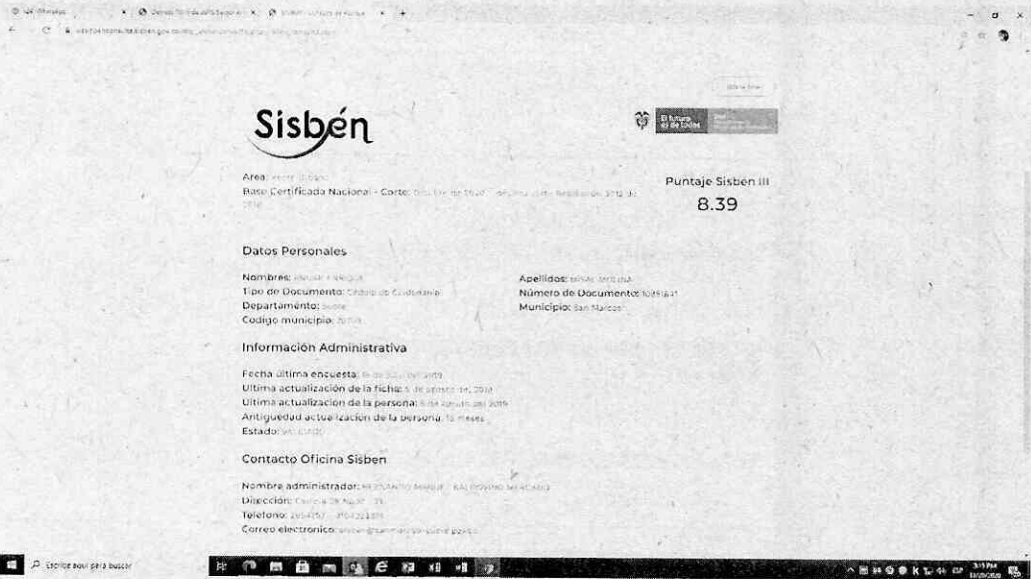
Sisbén

El futuro es de todos

Area: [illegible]
Base Certificada Nacional - Corte: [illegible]

Puntaje Sisben III
8.39

Datos Personales

Nombres: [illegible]
Tipo de Documento: Cédula de Ciudadanía
Departamento: Sucre
Codigo municipio: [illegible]

Apellidos: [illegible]
Número de Documento: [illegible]
Municipio: San Marcos

Información Administrativa

Fecha última encuesta: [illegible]
Ultima actualización de la ficha: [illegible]
Ultima actualización de la persona: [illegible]
Antiguedad actualización de la persona: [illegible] meses
Estado: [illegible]

Contacto Oficina Sisben

Nombre administrador: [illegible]
Dirección: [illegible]
Telefono: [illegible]
Correo electronico: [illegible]

Escribe aquí para buscar